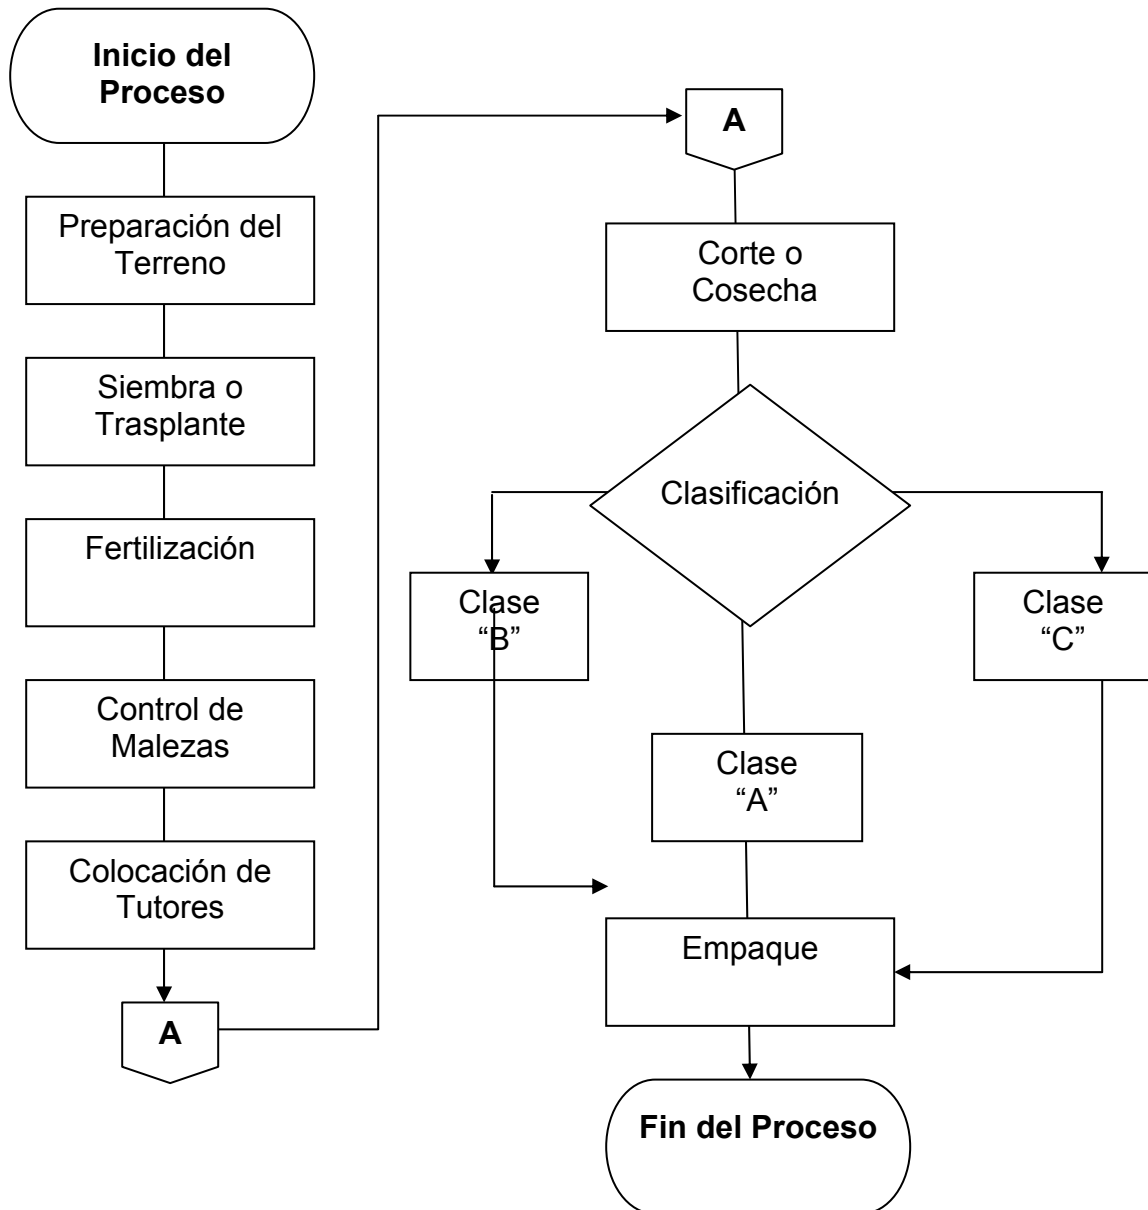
Inicio del Proceso

Preparación del Terreno

Siembra o Trasplante

Fertilización

Control de Malezas

Colocación de Tutores

A

A

Corte o Cosecha

Clasificación

Clase "B"

Clase "C"

Clase "A"

Empaque

Fin del Proceso